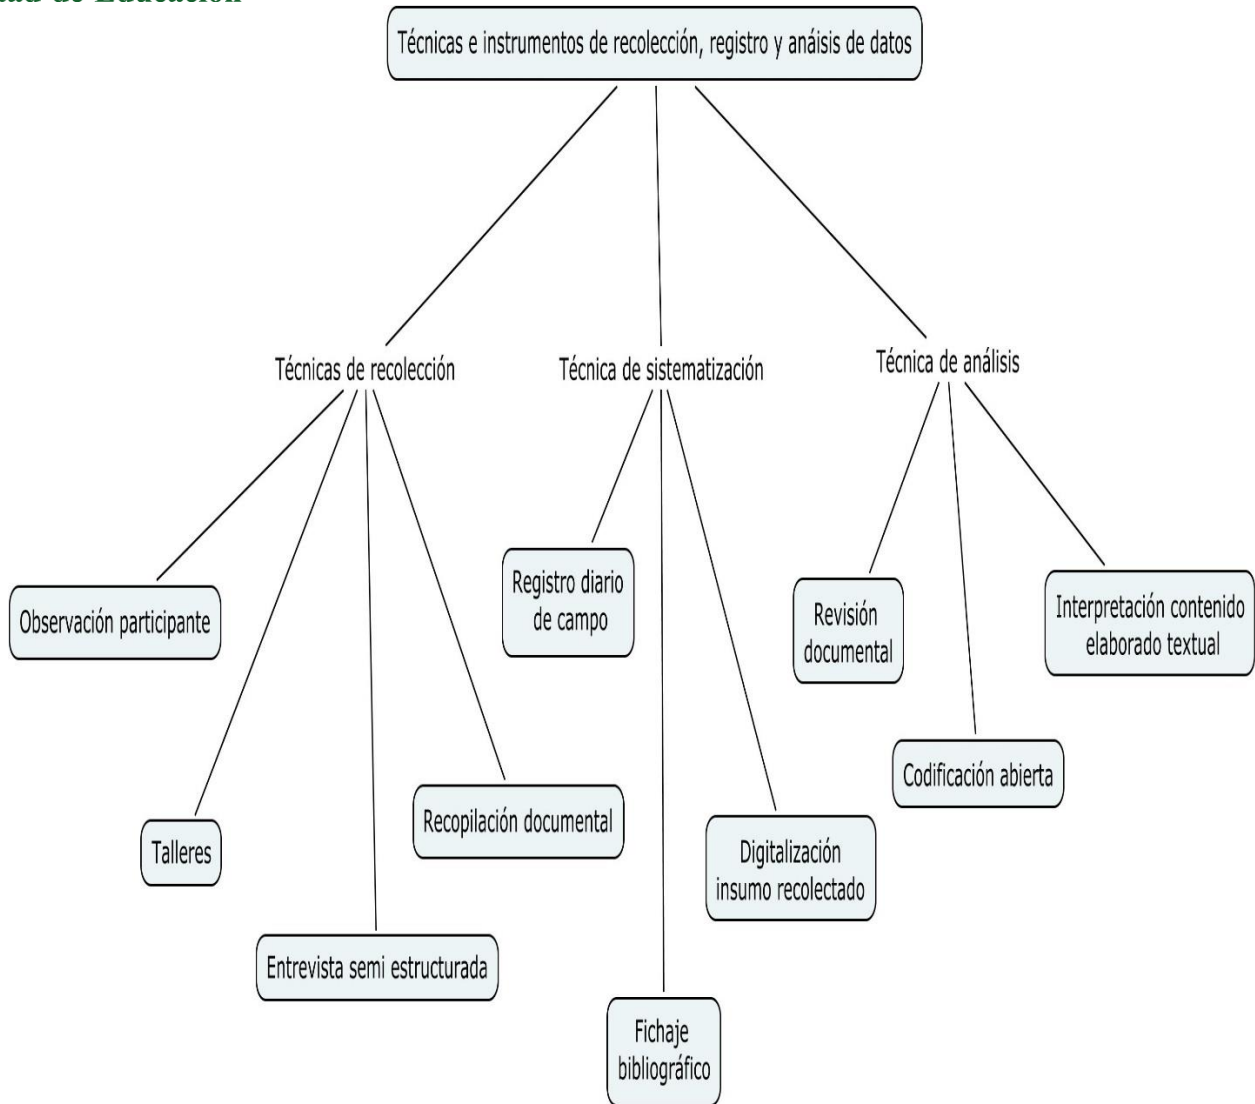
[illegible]ad de Educación

Técnicas e instrumentos de recolección, registro y anáisis de datos

Técnicas de recolección

Técnica de sistematización

Técnica de análisis

Observación participante

Talleres

Entrevista semi estructurada

Recopilación documental

Registro diario de campo

Fichaje bibliográfico

Digitalización insumo recolectado

Revisión documental

Codificación abierta

Interpretación contenido elaborado textual